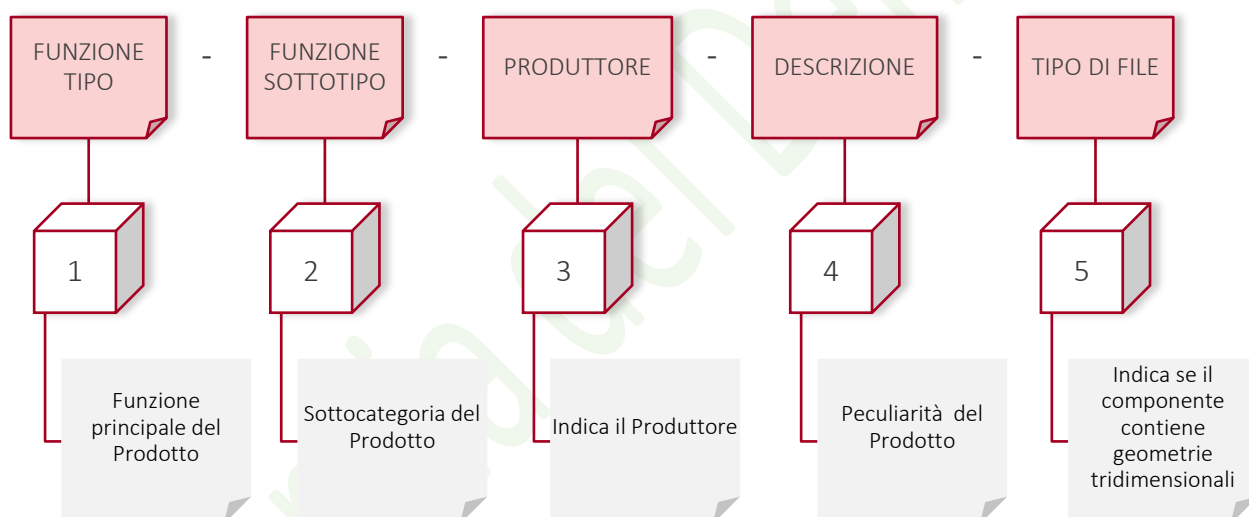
FUNZIONE TIPO - FUNZIONE SOTTOTIPO - PRODUTTORE - DESCRIZIONE - TIPO DI FILE

1

Funzione principale del Prodotto

2

Sottocategoria del Prodotto

3

Indica il Produttore

4

Peculiarità del Prodotto

5

Indica se il componente contiene geometrie tridimensionali